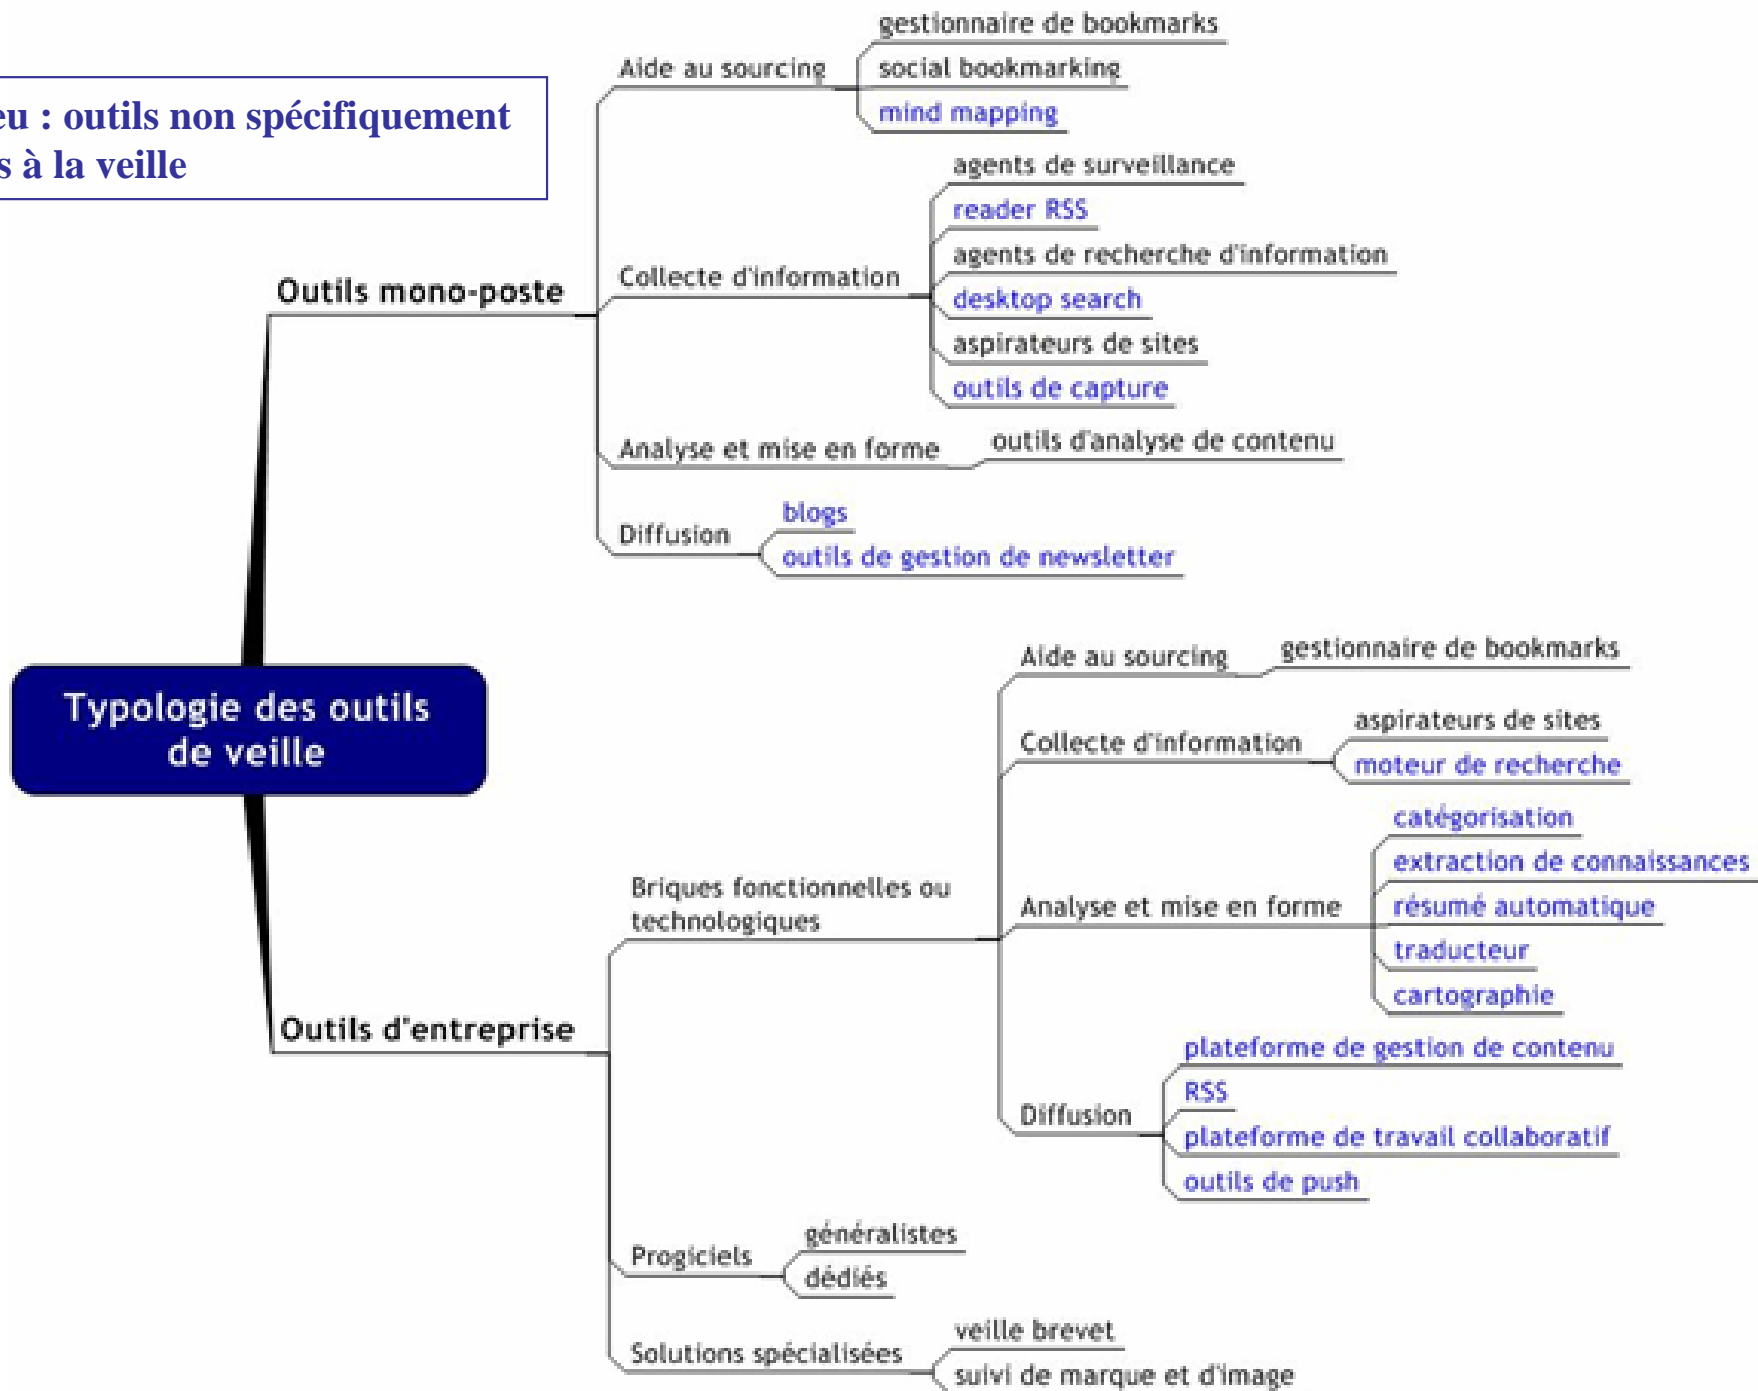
eu : outils non spécifiquement
s à la veille

Typologie des outils de veille

Outils mono-poste

Aide au sourcing
gestionnaire de bookmarks
social bookmarking
mind mapping

Collecte d'information
agents de surveillance
reader RSS
agents de recherche d'information
desktop search
aspirateurs de sites
outils de capture

Analyse et mise en forme
outils d'analyse de contenu

Diffusion
blogs
outils de gestion de newsletter

Outils d'entreprise

Briques fonctionnelles ou technologiques

Aide au sourcing
gestionnaire de bookmarks

Collecte d'information
aspirateurs de sites
moteur de recherche

Analyse et mise en forme
catégorisation
extraction de connaissances
résumé automatique
traducteur
cartographie

Diffusion
plateforme de gestion de contenu
RSS
plateforme de travail collaboratif
outils de push

Progiciels
généralistes
dédiés

Solutions spécialisées
veille brevet
suivi de marque et d'image